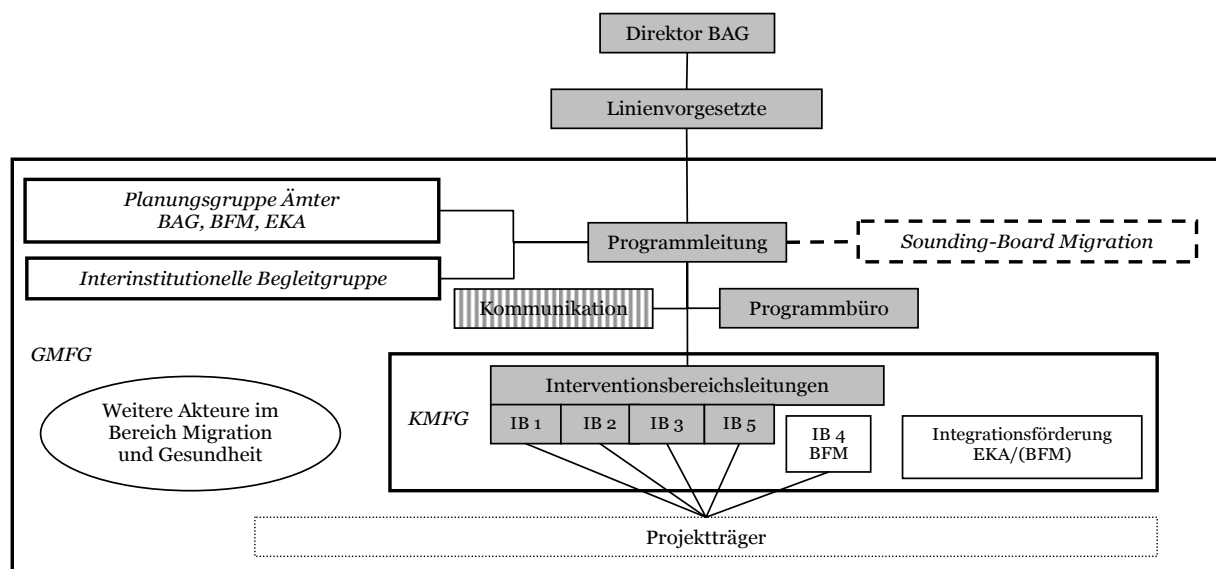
Direktor BAG

Linienvorgesetzte

Planungsgruppe Ämter
BAG, BFM, EKA

Interinstitutionelle Begleitgruppe

Programmleitung

Sounding-Board Migration

Kommunikation

Programmbüro

GMFG

Interventionsbereichsleitungen

KMFG

IB 1

IB 2

IB 3

IB 5

IB 4
BFM

Integrationsförderung
EKA/(BFM)

Weitere Akteure im Bereich Migration und Gesundheit

Projektträger